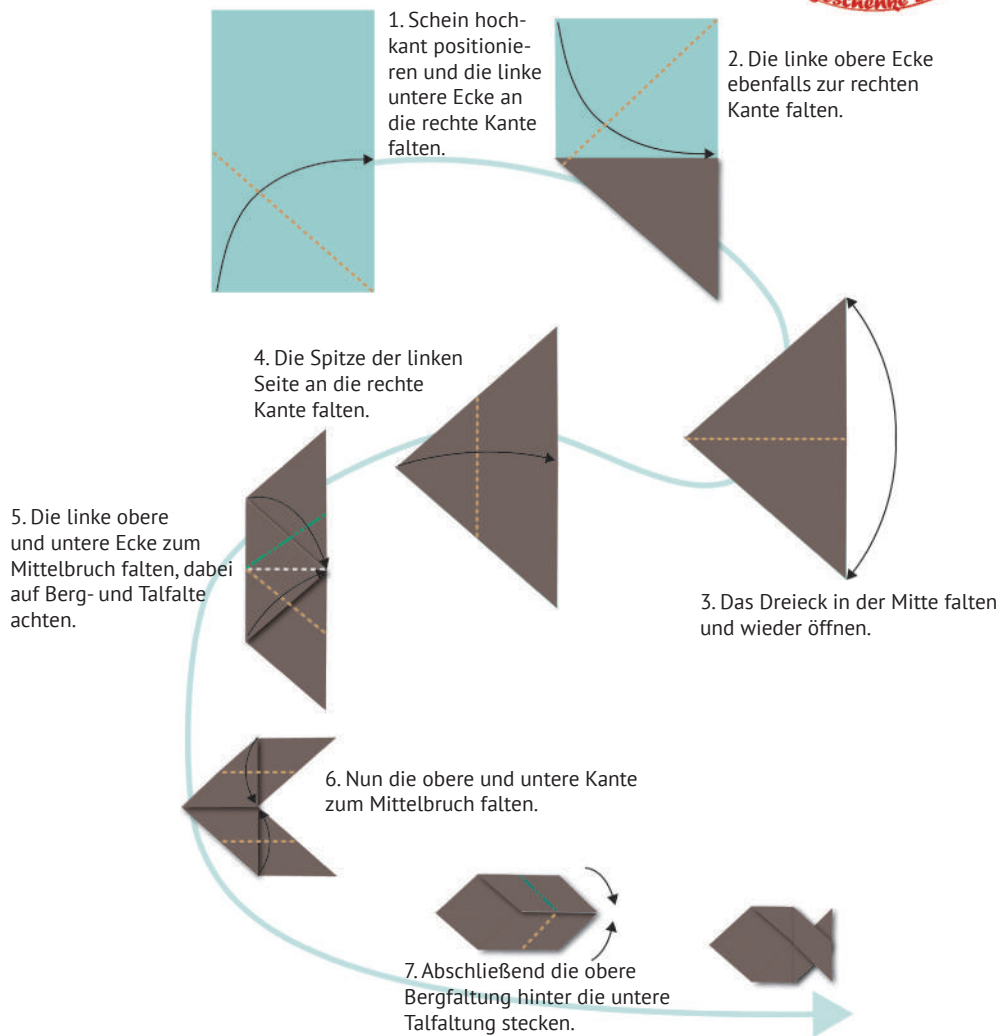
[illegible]

1. Schein hochkant positionieren und die linke untere Ecke an die rechte Kante falten.

2. Die linke obere Ecke ebenfalls zur rechten Kante falten.

4. Die Spitze der linken Seite an die rechte Kante falten.

5. Die linke obere und untere Ecke zum Mittelbruch falten, dabei auf Berg- und Talfalte achten.

3. Das Dreieck in der Mitte falten und wieder öffnen.

6. Nun die obere und untere Kante zum Mittelbruch falten.

7. Abschließend die obere Bergfaltung hinter die untere Talfaltung stecken.